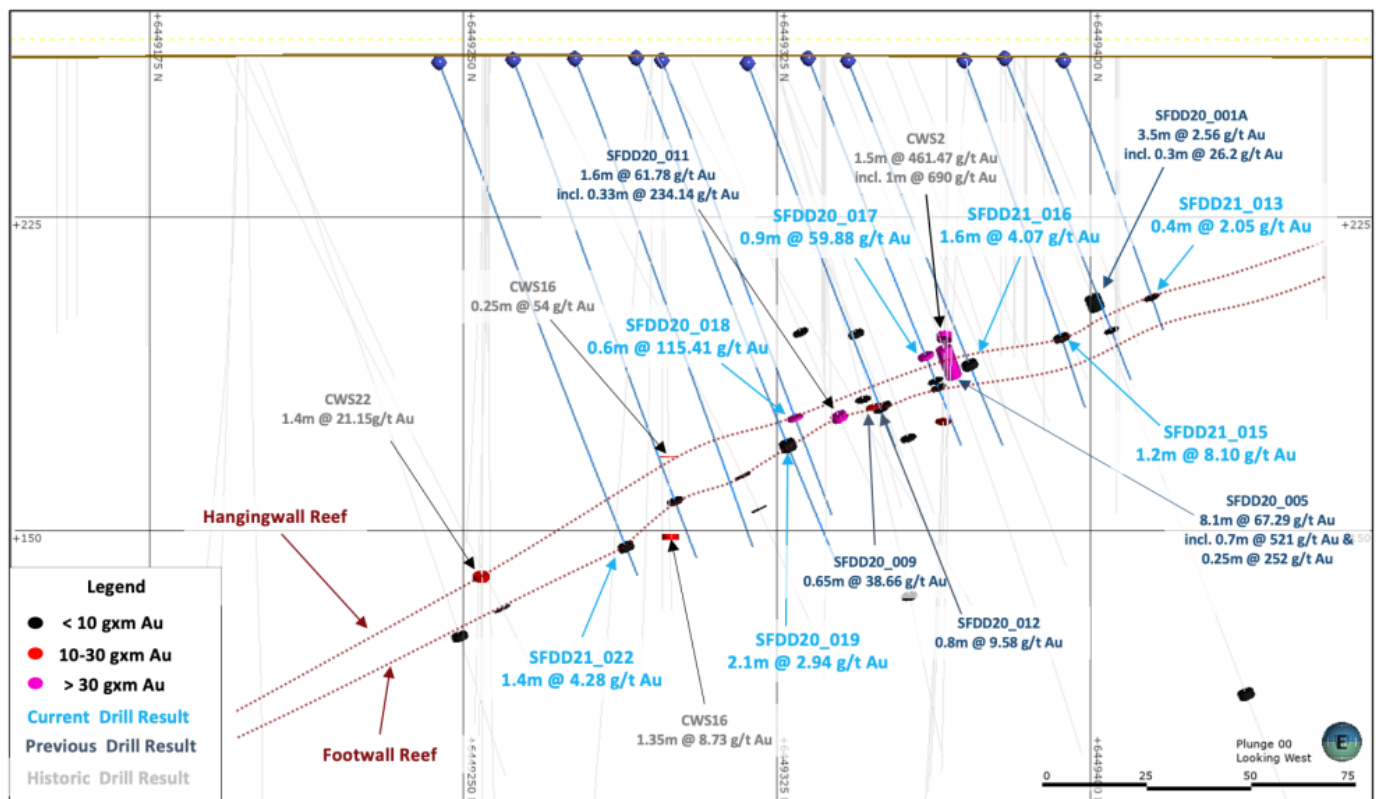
+6449175 N
+6449250 N
+6449325 N
+6449400 N

+225
+225
+150
+150

SFDD20_001A
3.5m @ 2.56 g/t Au
incl. 0.3m @ 26.2 g/t Au

CWS2
1.5m @ 461.47 g/t Au
incl. 1m @ 690 g/t Au

SFDD20_011
1.6m @ 61.78 g/t Au
incl. 0.33m @ 234.14 g/t Au

SFDD21_013
0.4m @ 2.05 g/t Au

SFDD20_017
0.9m @ 59.88 g/t Au

SFDD21_016
1.6m @ 4.07 g/t Au

CWS16
0.25m @ 54 g/t Au

SFDD20_018
0.6m @ 115.41 g/t Au

CWS22
1.4m @ 21.15g/t Au

SFDD21_015
1.2m @ 8.10 g/t Au

SFDD20_005
8.1m @ 67.29 g/t Au
incl. 0.7m @ 521 g/t Au &
0.25m @ 252 g/t Au

Hangingwall Reef

SFDD20_009
0.65m @ 38.66 g/t Au

SFDD20_012
0.8m @ 9.58 g/t Au

SFDD20_019
2.1m @ 2.94 g/t Au

SFDD21_022
1.4m @ 4.28 g/t Au

CWS16
1.35m @ 8.73 g/t Au

Footwall Reef

Legend
< 10 gxm Au
10-30 gxm Au
> 30 gxm Au
Current Drill Result
Previous Drill Result
Historic Drill Result

Plunge 00
Looking West

0 25 50 75